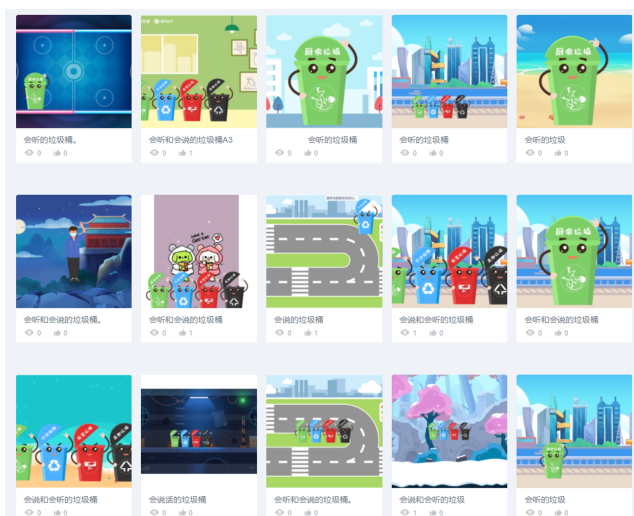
会听的垃圾桶。
0 0

会听和会说的垃圾桶A3
0 1

厨余垃圾
会听的垃圾桶
0 0

会听的垃圾桶
0 0

厨余垃圾
会听的垃圾
0 0

会听和会说的垃圾桶。
0 0

会听和会说的垃圾桶
0 1

会说的垃圾桶
0 1

会说和会听的垃圾桶
1 0

厨余垃圾
会听和会说的垃圾桶
0 0

会说和会听的垃圾桶
0 0

会说话的垃圾桶
0 0

会听和会说的垃圾桶。
0 0

会说和会听的垃圾
1 0

会听的垃圾
0 0